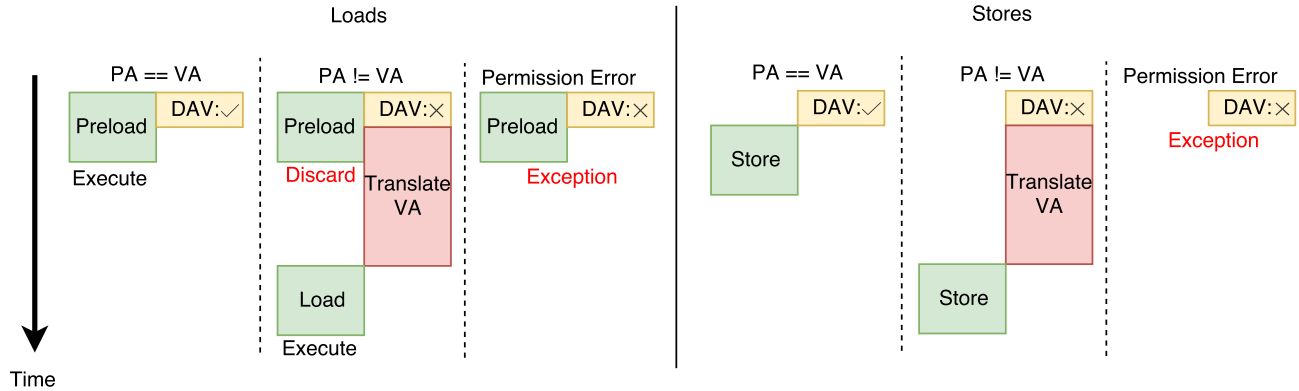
Loads

PA == VA
Preload
DAV:✓
Execute

PA != VA
Preload
DAV:×
Discard
Translate VA
Load
Execute

Permission Error
Preload
DAV:×
Exception

Stores

PA == VA
DAV:✓
Store

PA != VA
DAV:×
Translate VA
Store

Permission Error
DAV:×
Exception

Time